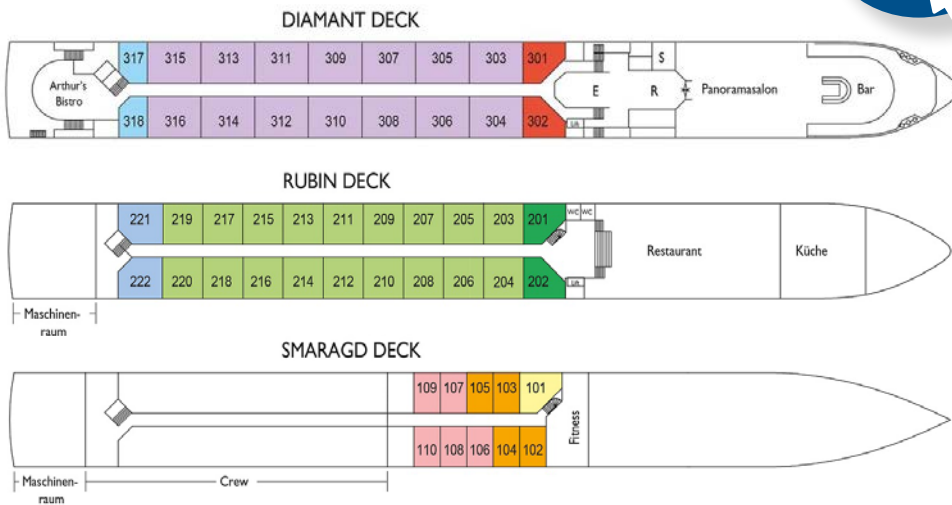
DIAMANT DECK

Arthur's Bistro

317 315 313 311 309 307 305 303 301

318 316 314 312 310 308 306 304 302

Lift

S

E R

Panoramasalon

Bar

RUBIN DECK

221 219 217 215 213 211 209 207 205 203 201

222 220 218 216 214 212 210 208 206 204 202

WC WC

Lift

Restaurant

Küche

Maschinenraum

SMARAGD DECK

109 107 105 103 101

110 108 106 104 102

Fitness

Maschinenraum

Crew